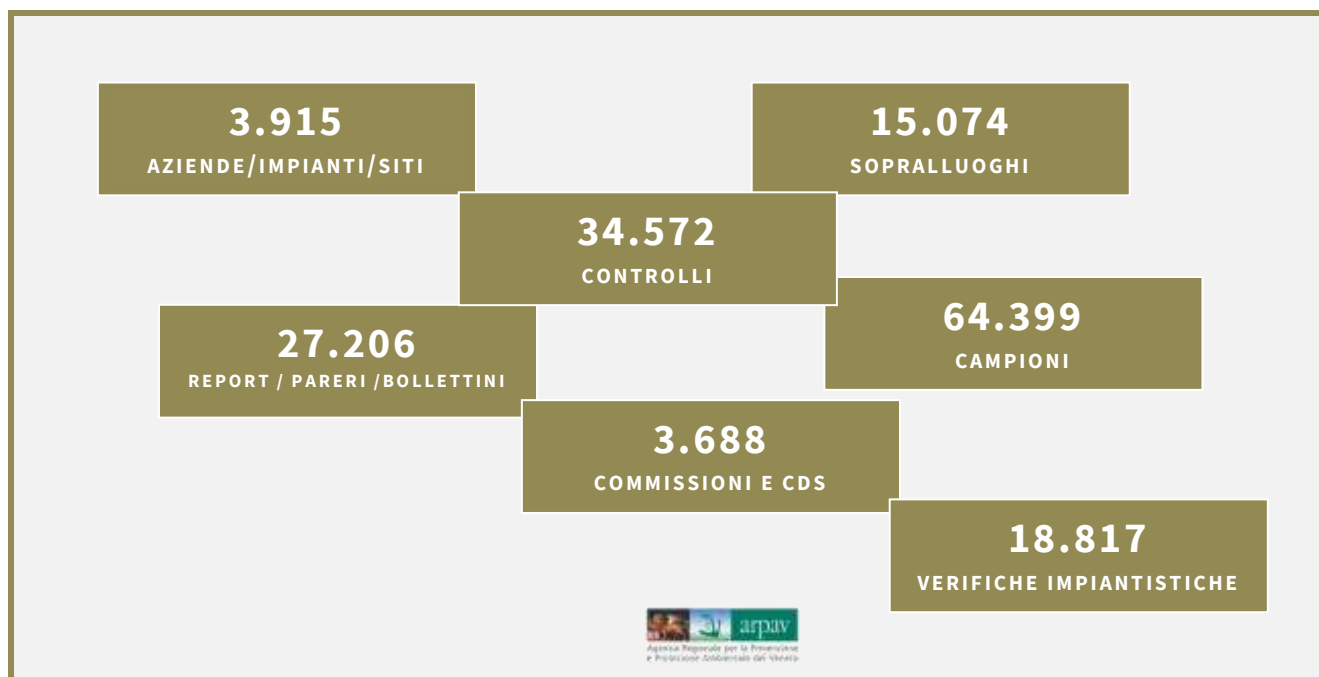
3.915
AZIENDE/IMPIANTI/SITI

15.074
SOPRALLUOGHI

34.572
CONTROLLI

27.206
REPORT / PARERI /BOLLETTINI

64.399
CAMPIONI

3.688
COMMISSIONI E CDS

18.817
VERIFICHE IMPIANTISTICHE

arpav
Agenzia Regionale per la Prevenzione e Protezione Ambientale del Veneto